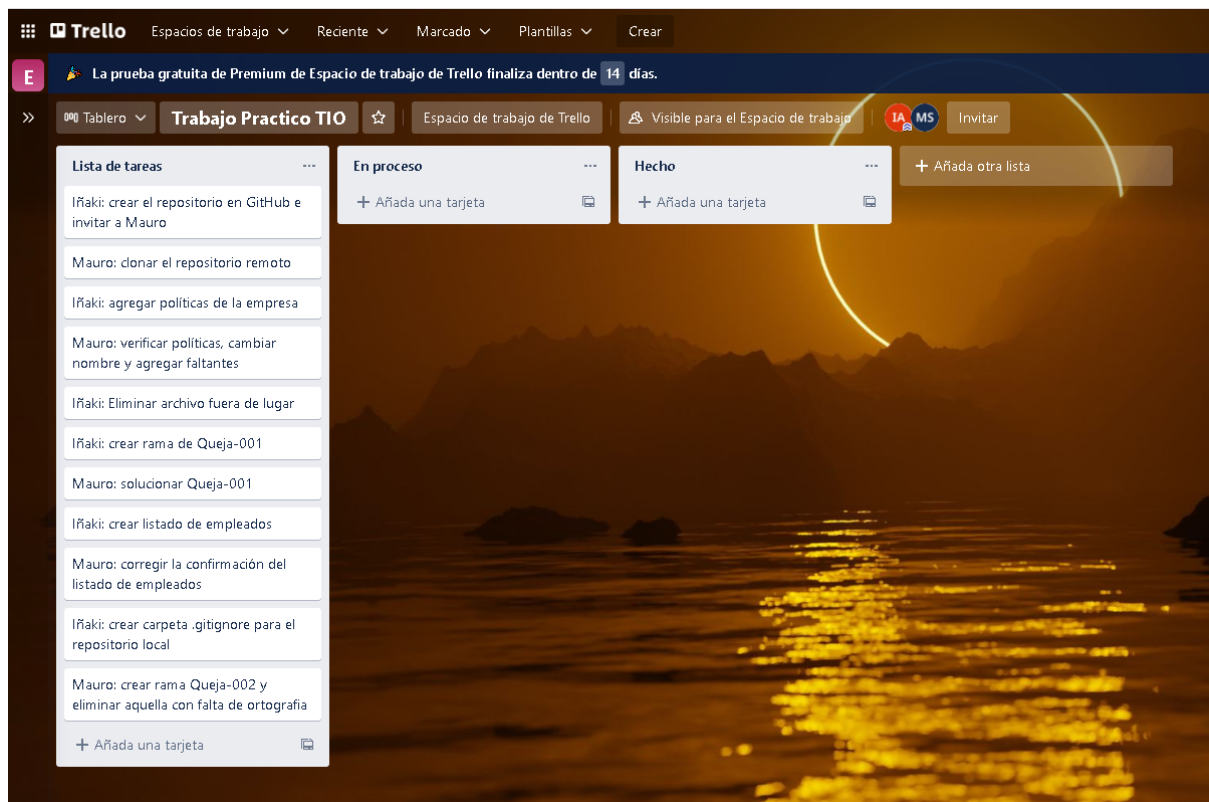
Trello Espacios de trabajo Reciente Marcado Plantillas Crear

E

La prueba gratuita de Premium de Espacio de trabajo de Trello finaliza dentro de 14 días.

»

Tablero Trabajo Practico TIO ☆ Espacio de trabajo de Trello Visible para el Espacio de trabajo IA MS Invitar

Lista de tareas ...

Iñaki: crear el repositorio en GitHub e invitar a Mauro

Mauro: clonar el repositorio remoto

Iñaki: agregar políticas de la empresa

Mauro: verificar políticas, cambiar nombre y agregar faltantes

Iñaki: Eliminar archivo fuera de lugar

Iñaki: crear rama de Queja-001

Mauro: solucionar Queja-001

Iñaki: crear listado de empleados

Mauro: corregir la confirmación del listado de empleados

Iñaki: crear carpeta .gitignore para el repositorio local

Mauro: crear rama Queja-002 y eliminar aquella con falta de ortografia

+ Añada una tarjeta

En proceso ...

+ Añada una tarjeta

Hecho ...

+ Añada una tarjeta

+ Añada otra lista